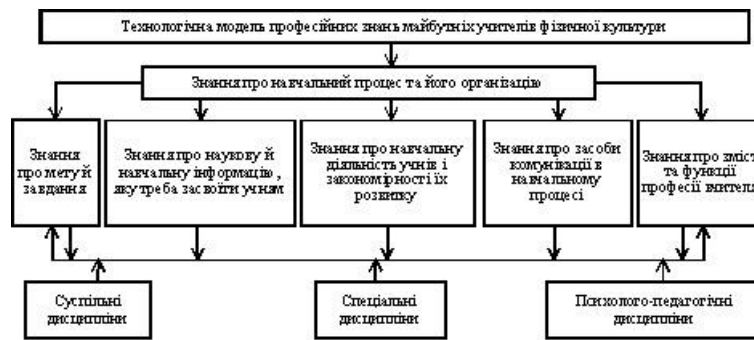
Технологічна модель професійних знань майбутніх учителів фізичної культури

Знання про навчальний процес та його організацію

Знання про мету й завдання

Знання про наукову й навчальну інформацію, яку треба засвоїти учням

Знання про навчальну діяльність учнів і закономірності їх розвитку

Знання про засоби комунікації в навчальному процесі

Знання про зміст та функції професії вчителя

Суспільні дисципліни

Спеціальні дисципліни

Психолого-педагогічні дисципліни